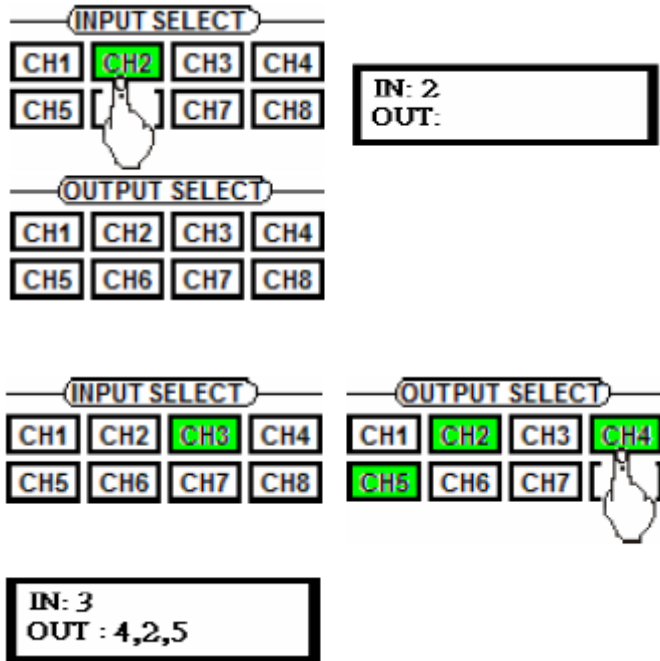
INPUT SELECT

CH1 CH2 CH3 CH4

CH5 CH7 CH8

IN: 2
OUT:

OUTPUT SELECT

CH1 CH2 CH3 CH4

CH5 CH6 CH7 CH8

INPUT SELECT

CH1 CH2 CH3 CH4

CH5 CH6 CH7 CH8

OUTPUT SELECT

CH1 CH2 CH3 CH4

CH5 CH6 CH7

IN: 3
OUT : 4,2,5